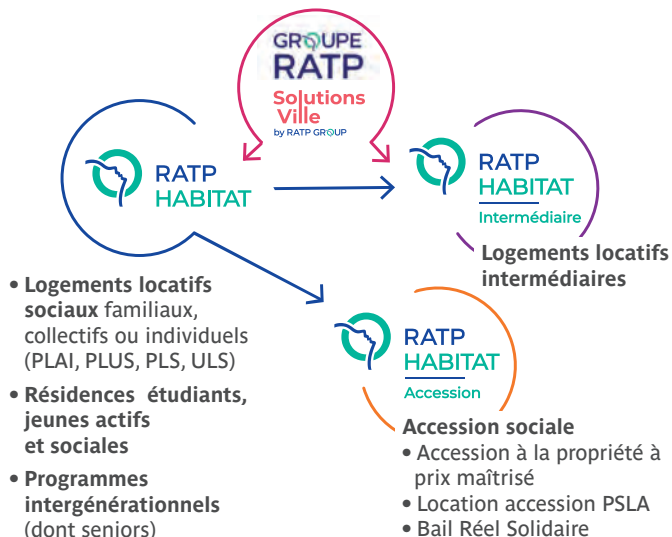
GROUPE RATP
Solutions Ville
by RATP GROUP

RATP HABITAT

RATP HABITAT
Intermédiaire

Logements locatifs intermédiaires

• Logements locatifs sociaux familiaux, collectifs ou individuels (PLAI, PLUS, PLS, ULS)
• Résidences étudiants, jeunes actifs et sociales
• Programmes intergénérationnels (dont seniors)

RATP HABITAT
Accession

Accession sociale
• Accession à la propriété à prix maîtrisé
• Location accession PSLA
• Bail Réel Solidaire